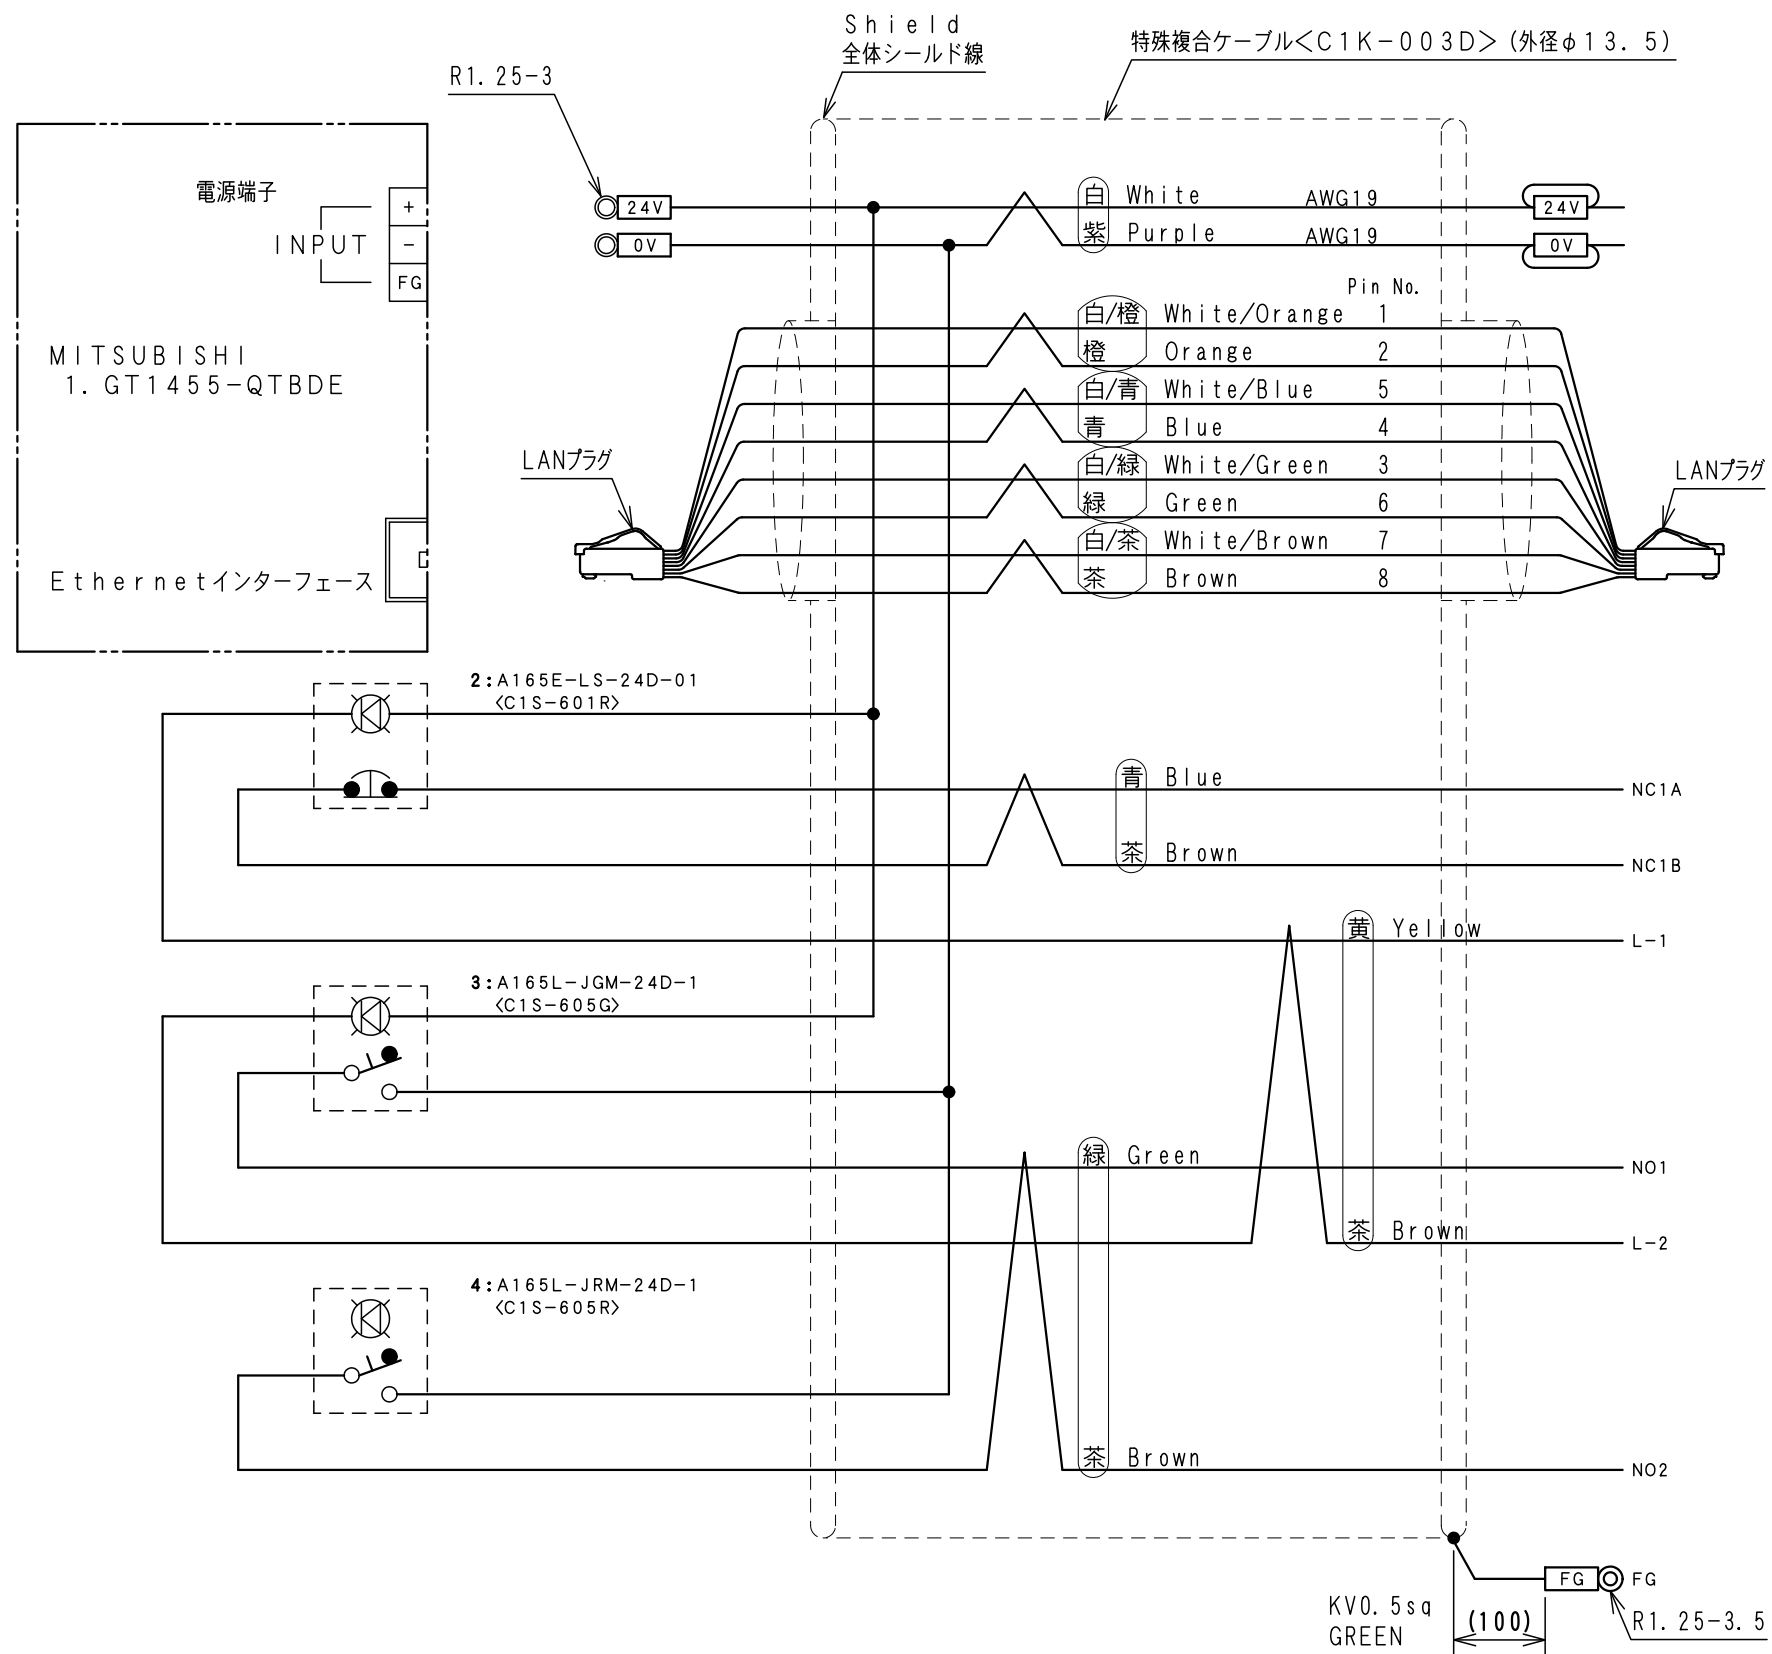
Shield
全体シールド線

特殊複合ケーブル<C1K-003D>(外径φ13.5)

R1.25-3

電源端子

INPUT

+
-
FG

MITSUBISHI
1.GT1455-QTBDE

Ethernetインターフェース

24V
0V

白 White AWG19
紫 Purple AWG19

24V
0V

Pin No.
白/橙 White/Orange 1
橙 Orange 2
白/青 White/Blue 5
青 Blue 4
白/緑 White/Green 3
緑 Green 6
白/茶 White/Brown 7
茶 Brown 8

LANプラグ
LANプラグ

2:A165E-LS-24D-01
<C1S-601R>

青 Blue NC1A
茶 Brown NC1B

黄 Yellow L-1

3:A165L-JGM-24D-1
<C1S-605G>

緑 Green NO1
茶 Brown L-2

4:A165L-JRM-24D-1
<C1S-605R>

茶 Brown NO2

FG FG
KV0.5sq
GREEN
(100)
R1.25-3.5